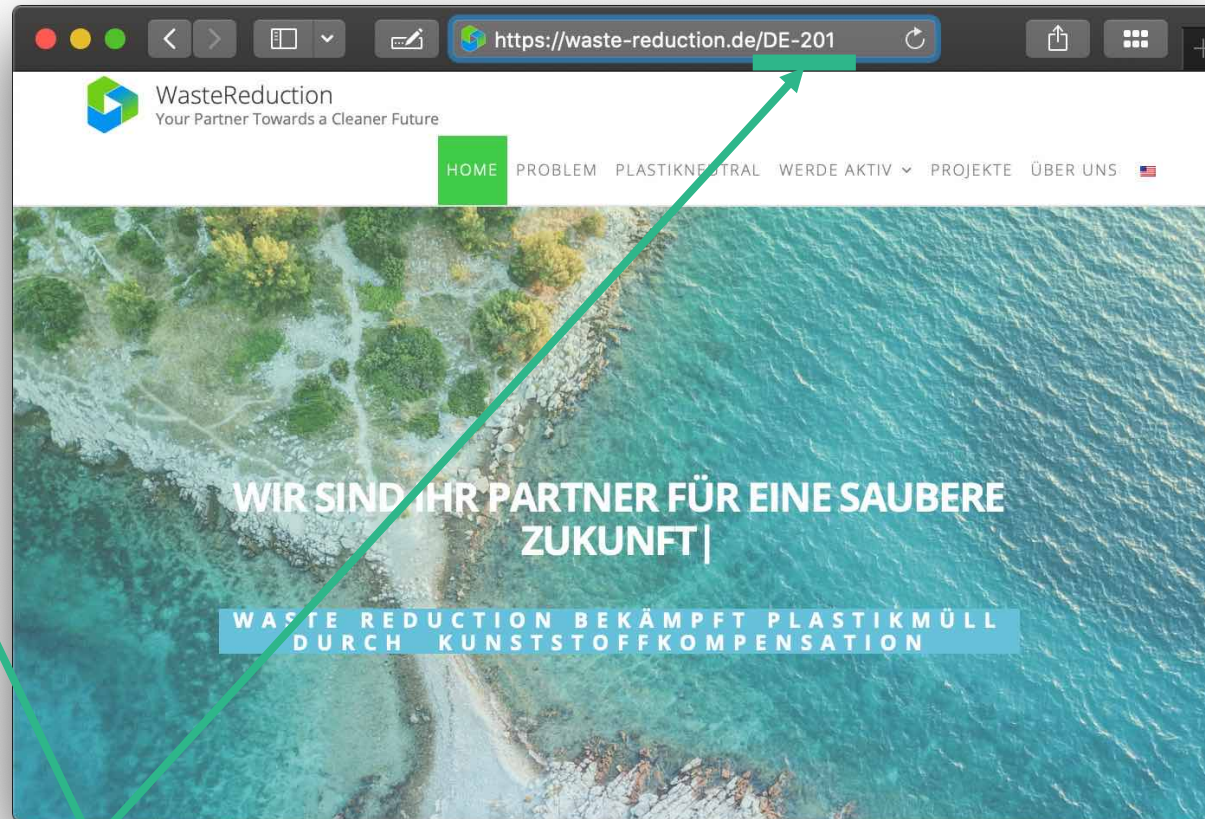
https://waste-reduction.de/DE-201

WasteReduction
Your Partner Towards a Cleaner Future

HOME PROBLEM PLASTIKNEUTRAL WERDE AKTIV PROJEKTE ÜBER UNS

WIR SIND IHR PARTNER FÜR EINE SAUBERE ZUKUNFT|

WASTE REDUCTION BEKÄMPFT PLASTIKMÜLL DURCH KUNSTSTOFFKOMPENSATION